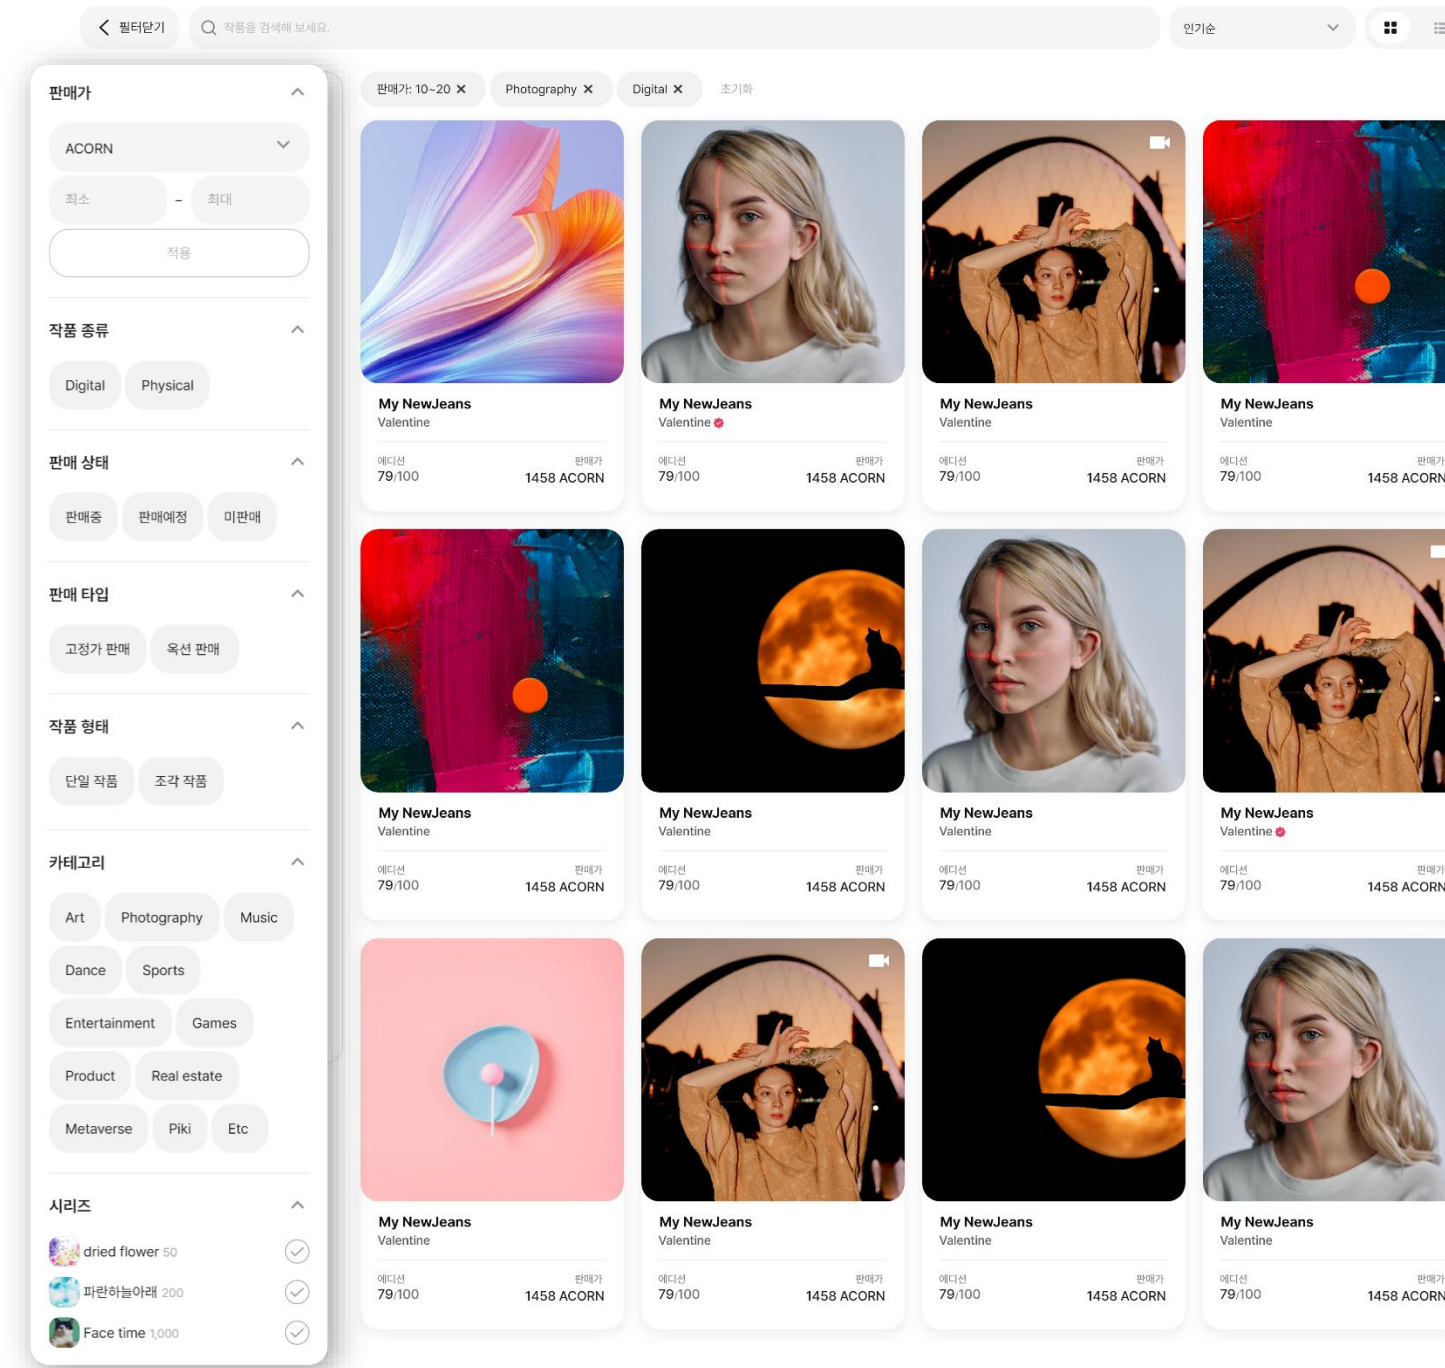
필터닫기

작품을 검색해 보세요.

인기순

판매가

ACORN

최소 - 최대

적용

작품 종류

Digital Physical

판매 상태

판매중 판매예정 미판매

판매 타입

고정가 판매 옥션 판매

작품 형태

단일 작품 조각 작품

카테고리

Art Photography Music Dance Sports Entertainment Games Product Real estate Metaverse Piki Etc

시리즈

dried flower 50

파란하늘아래 200

Face time 1,000

판매가: 10~20 ✕ Photography ✕ Digital ✕ 초기화

My NewJeans
Valentine
에디션 79/100
판매가 1458 ACORN

My NewJeans
Valentine
에디션 79/100
판매가 1458 ACORN

My NewJeans
Valentine
에디션 79/100
판매가 1458 ACORN

My NewJeans
Valentine
에디션 79/100
판매가 1458 ACORN

My NewJeans
Valentine
에디션 79/100
판매가 1458 ACORN

My NewJeans
Valentine
에디션 79/100
판매가 1458 ACORN

My NewJeans
Valentine
에디션 79/100
판매가 1458 ACORN

My NewJeans
Valentine
에디션 79/100
판매가 1458 ACORN

My NewJeans
Valentine
에디션 79/100
판매가 1458 ACORN

My NewJeans
Valentine
에디션 79/100
판매가 1458 ACORN

My NewJeans
Valentine
에디션 79/100
판매가 1458 ACORN

My NewJeans
Valentine
에디션 79/100
판매가 1458 ACORN